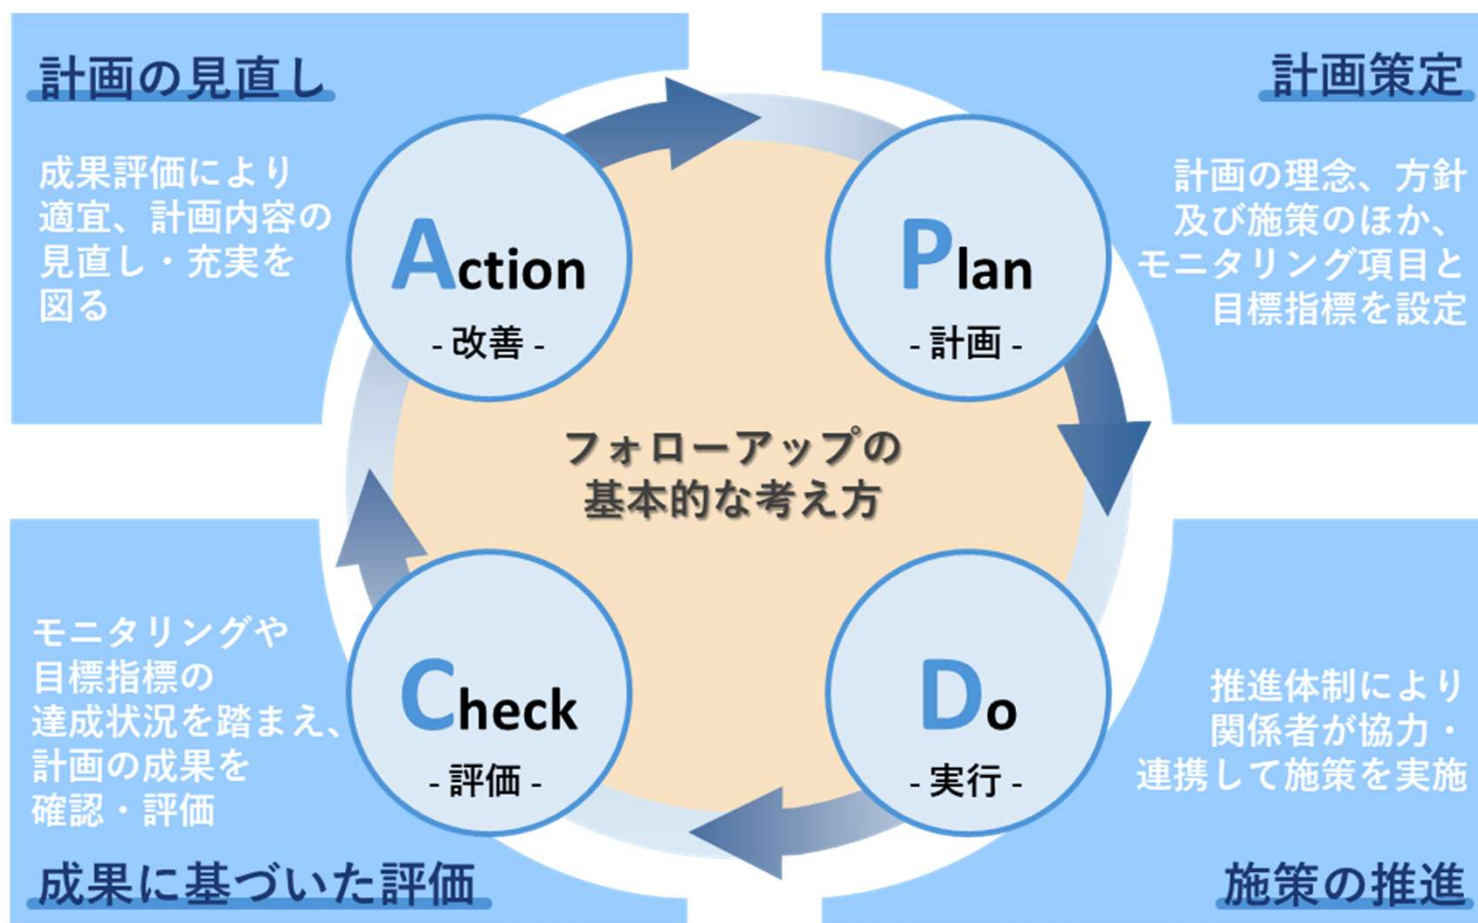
計画の見直し

成果評価により適宜、計画内容の見直し・充実を図る

計画策定

計画の理念、方針及び施策のほか、モニタリング項目と目標指標を設定

Action
- 改善 -

Plan
- 計画 -

フォローアップの基本的な考え方

Check
- 評価 -

Do
- 実行 -

モニタリングや目標指標の達成状況を踏まえ、計画の成果を確認・評価

推進体制により関係者が協力・連携して施策を実施

成果に基づいた評価

施策の推進